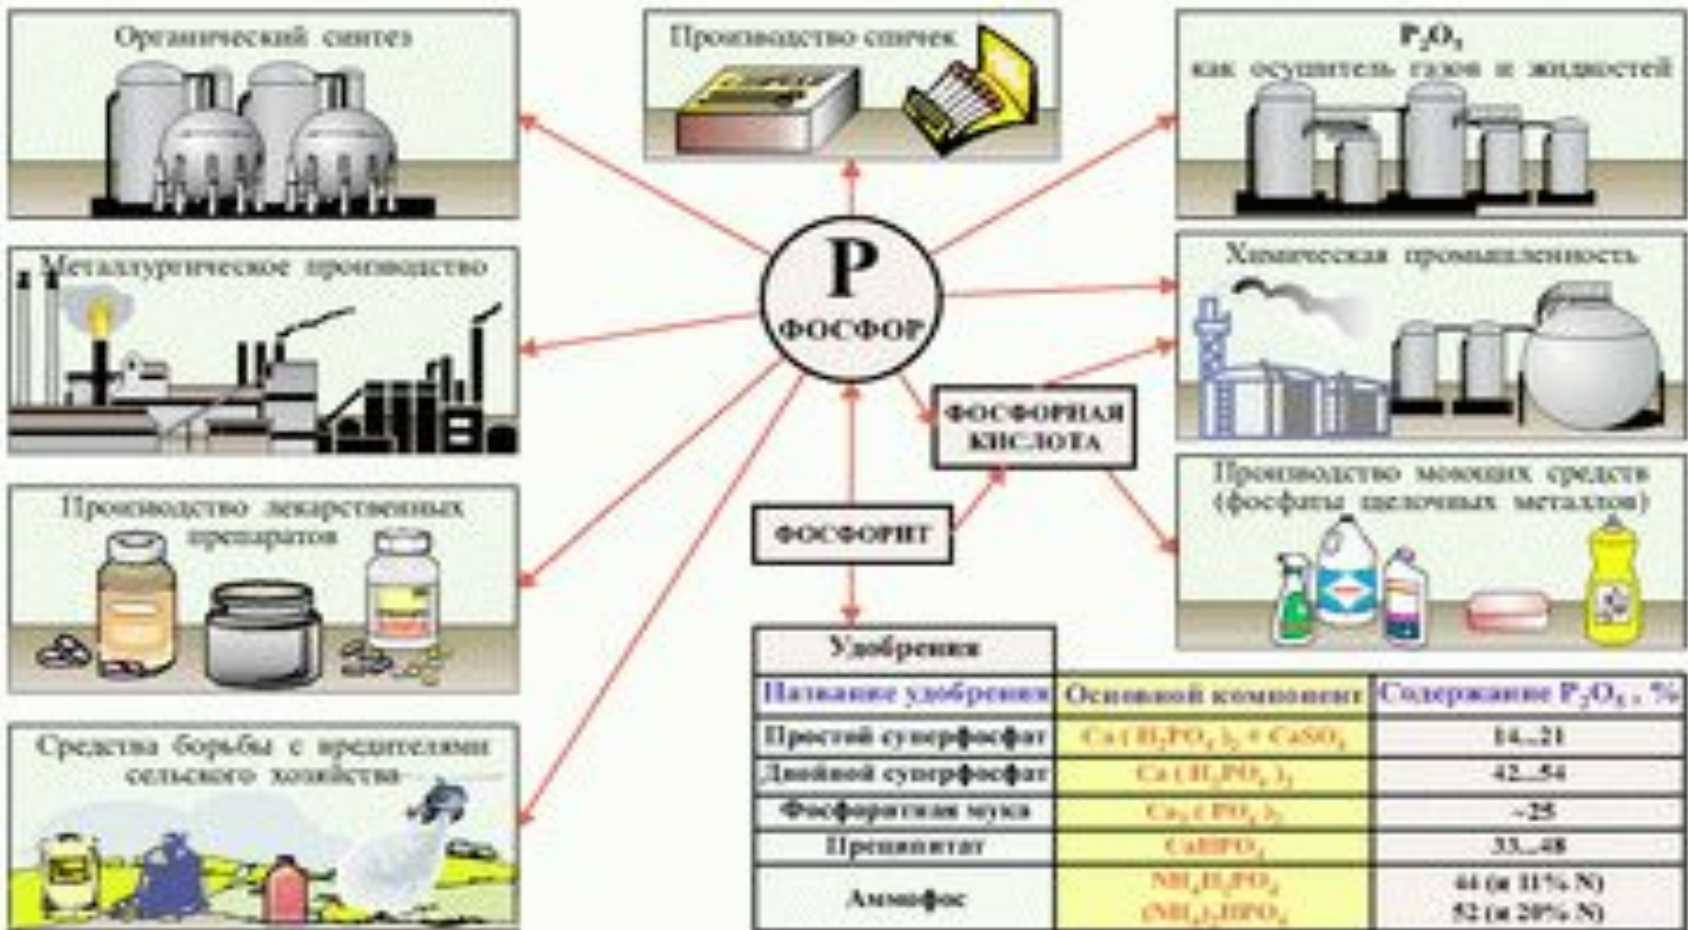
Органический синтез

Производство спичек

$P_2O_5$ как осушитель газов и жидкостей

Металлургическое производство

P
ФОСФОР

Химическая промышленность

ФОСФОРНАЯ КИСЛОТА

Производство лекарственных препаратов

ФОСФОРИТ

Производство моющих средств (фосфаты щелочных металлов)

Средства борьбы с вредителями сельского хозяйства

Удобрения

| Название удобрения | Основной компонент | Содержание $P_2O_5$, % |
|---|---|---|
| Простой суперфосфат | $Ca(H_2PO_4)_2 + CaSO_4$ | 14...21 |
| Двойной суперфосфат | $Ca(H_2PO_4)_2$ | 42...54 |
| Фосфоритная мука | $Ca_3(PO_4)_2$ | ~25 |
| Преципитат | $CaHPO_4$ | 33...48 |
| Аммофос | $NH_4H_2PO_4$ $(NH_4)_2HPO_4$ | 44 (и 11% N) 52 (и 20% N) |